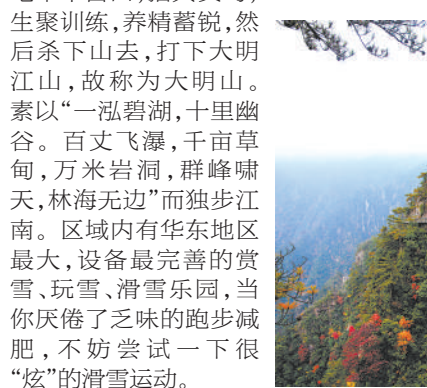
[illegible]
生聚训练，养精蓄锐，然后杀下山去，打下大明江山，故称为大明山。素以“一泓碧湖，十里幽谷。百丈飞瀑，千亩草甸，万米岩洞，群峰啸天，林海无边”而独步江南。区域内有华东地区最大，设备最完善的赏雪、玩雪、滑雪乐园，当你厌倦了乏味的跑步减肥，不妨尝试一下很“炫”的滑雪运动。